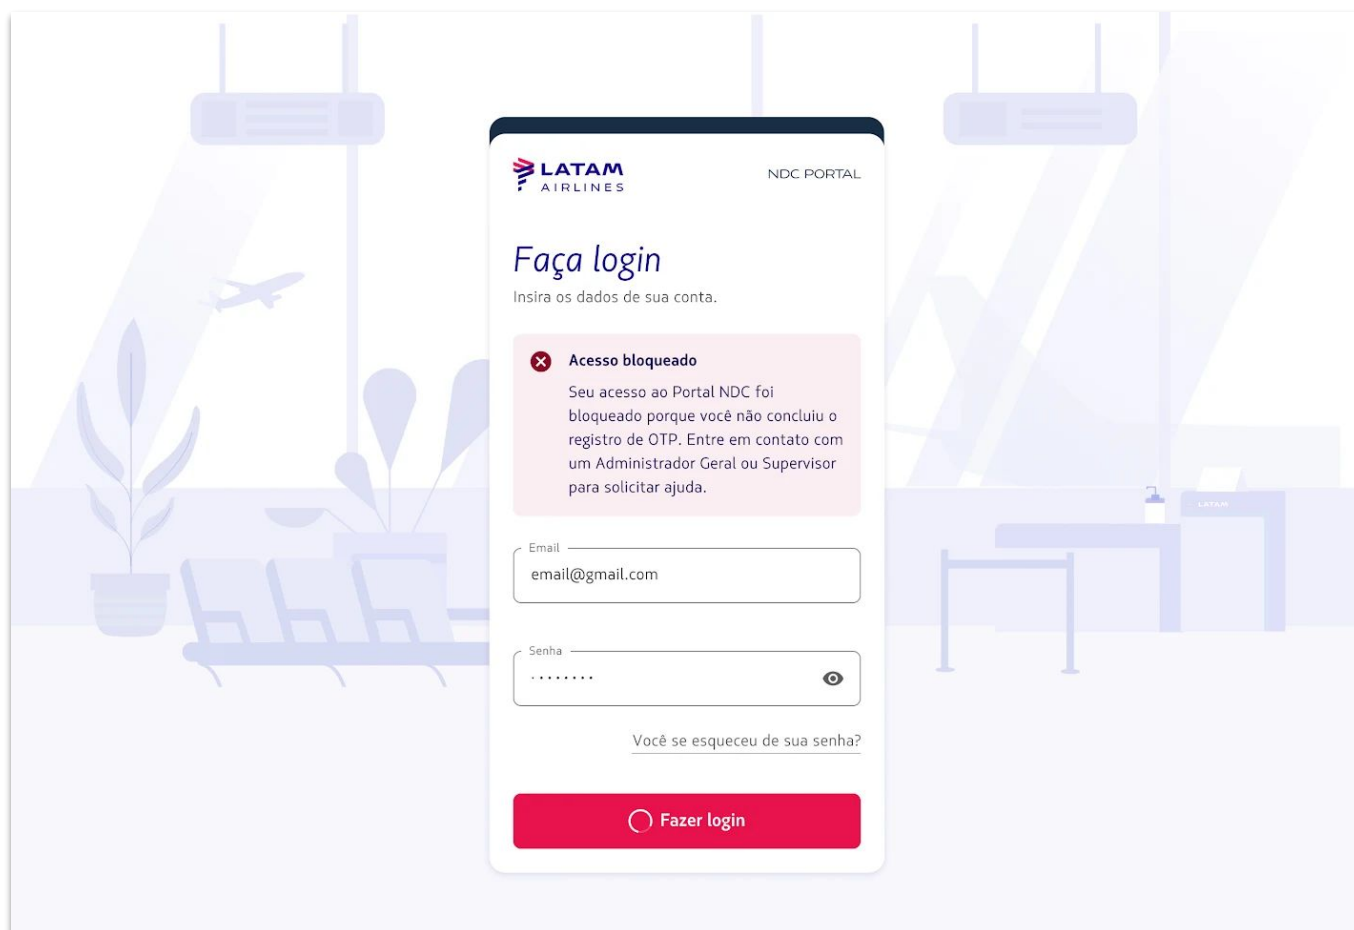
LATAM AIRLINES

NDC PORTAL

Faça login

Insira os dados de sua conta.

Acesso bloqueado

Seu acesso ao Portal NDC foi bloqueado porque você não concluiu o registro de OTP. Entre em contato com um Administrador Geral ou Supervisor para solicitar ajuda.

Email

email@gmail.com

Senha

········

Você se esqueceu de sua senha?

Fazer login

LATAM